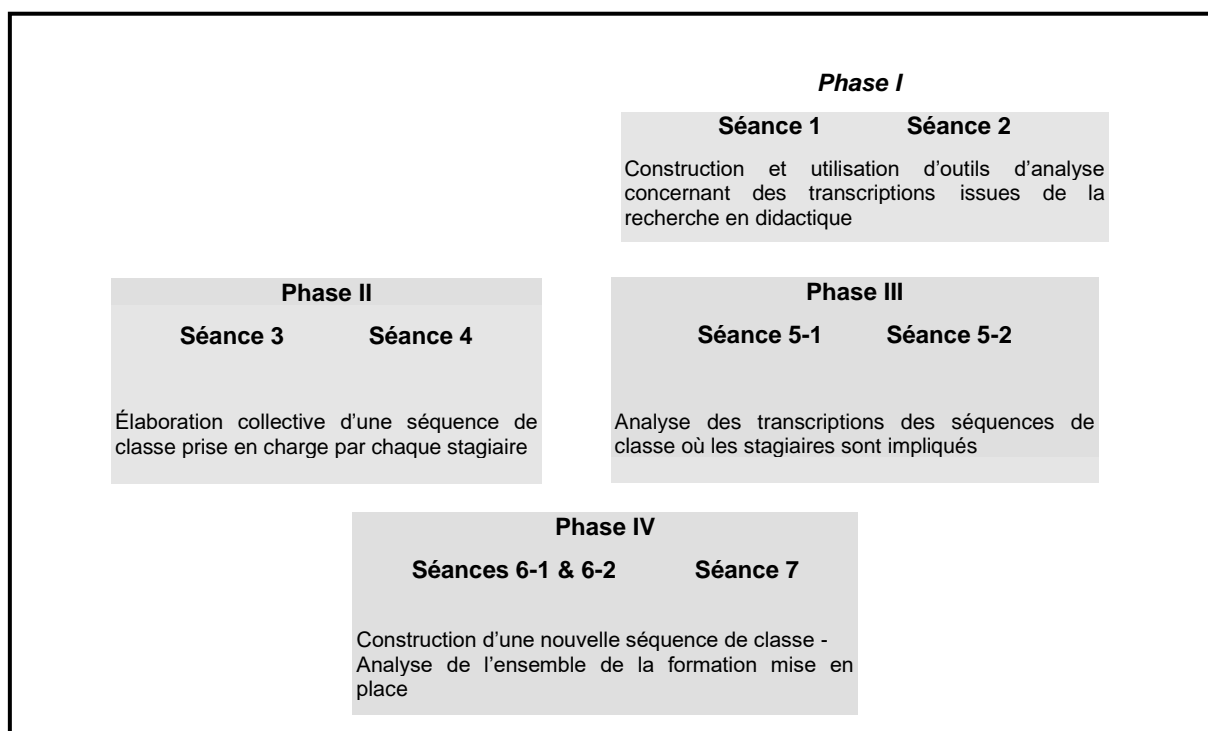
*Phase I*

**Séance 1** **Séance 2**

Construction et utilisation d'outils d'analyse concernant des transcriptions issues de la recherche en didactique

**Phase II**

**Séance 3** **Séance 4**

Élaboration collective d'une séquence de classe prise en charge par chaque stagiaire

**Phase III**

**Séance 5-1** **Séance 5-2**

Analyse des transcriptions des séquences de classe où les stagiaires sont impliqués

**Phase IV**

**Séances 6-1 & 6-2** **Séance 7**

Construction d'une nouvelle séquence de classe - Analyse de l'ensemble de la formation mise en place